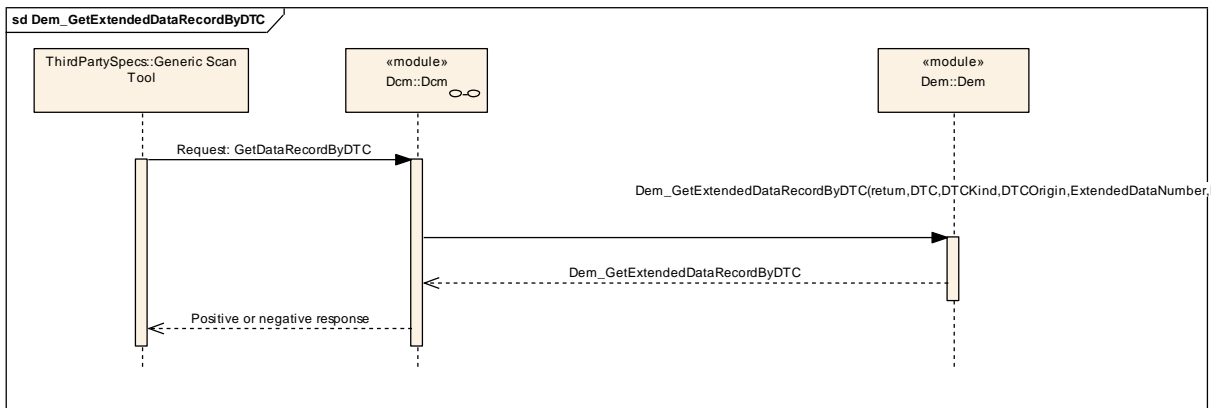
sd Dem_GetExtendedDataRecordByDTC

ThirdPartySpecs::Generic Scan Tool

«module»
Dcm::Dcm

«module»
Dem::Dem

Request: GetDataRecordByDTC

Dem_GetExtendedDataRecordByDTC(return,DTC,DTCKind,DTCOrigin,ExtendedDataNumber,

Dem_GetExtendedDataRecordByDTC

Positive or negative response